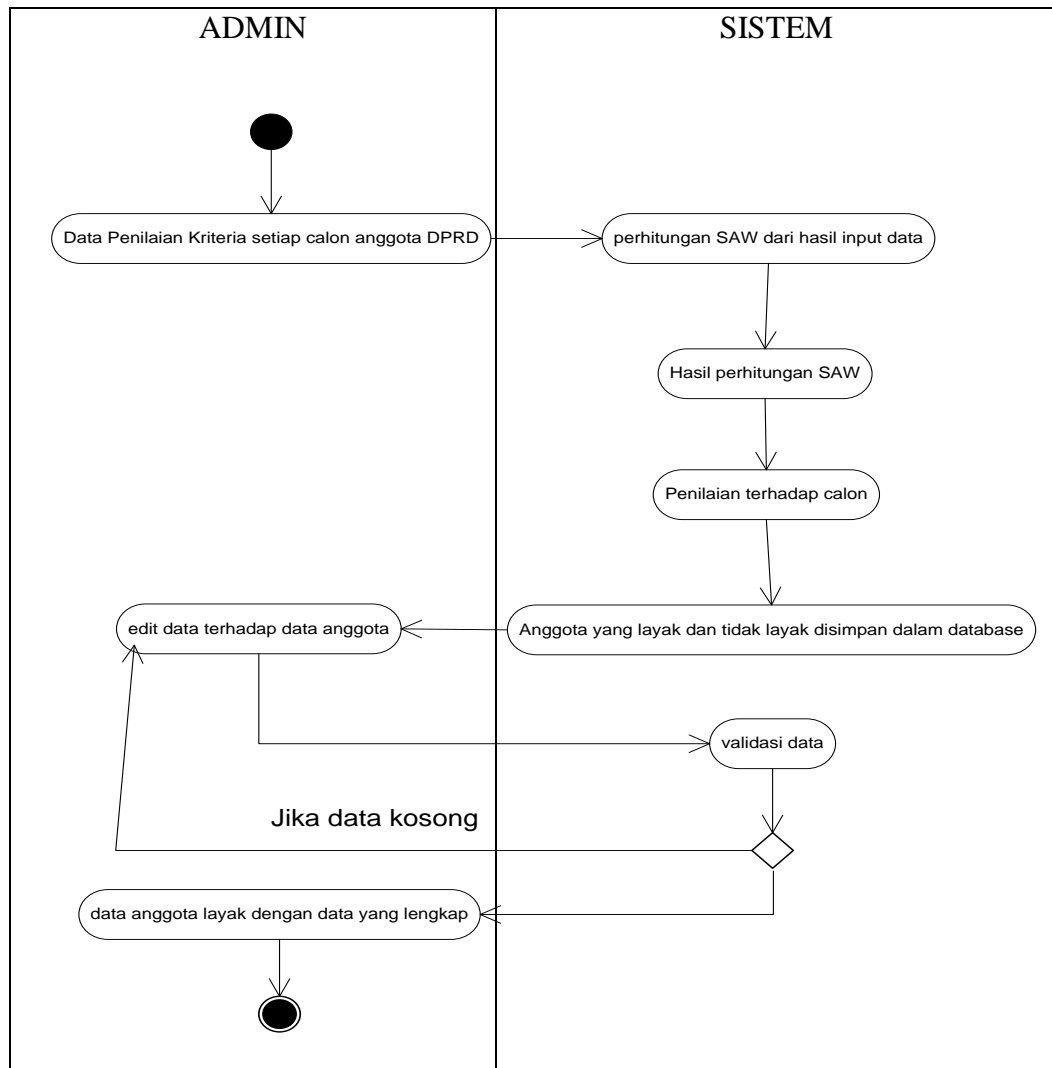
ADMIN

SISTEM

Data Penilaian Kriteria setiap calon anggota DPRD

perhitungan SAW dari hasil input data

Hasil perhitungan SAW

Penilaian terhadap calon

edit data terhadap data anggota

Anggota yang layak dan tidak layak disimpan dalam database

validasi data

Jika data kosong

data anggota layak dengan data yang lengkap